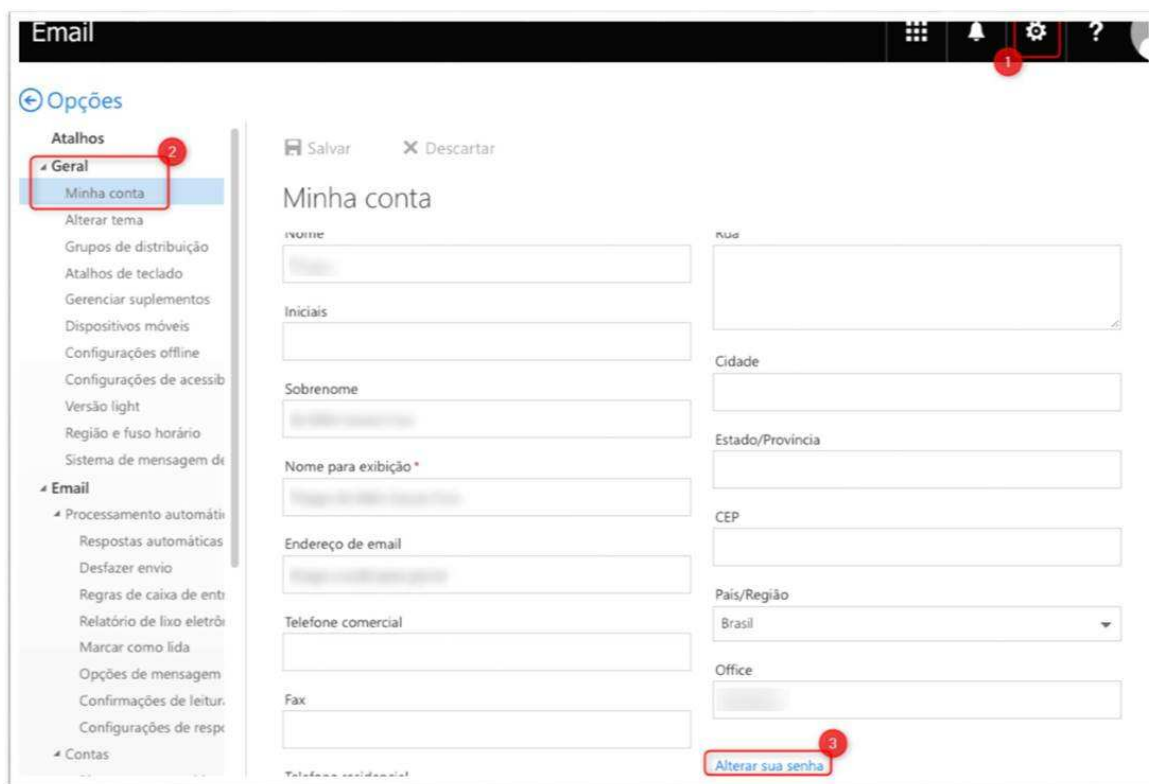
Email

1

Opções

Atalhos
Geral
2
Minha conta
Alterar tema
Grupos de distribuição
Atalhos de teclado
Gerenciar suplementos
Dispositivos móveis
Configurações offline
Configurações de acessib
Versão light
Região e fuso horário
Sistema de mensagem de
Email
Processamento automáti
Respostas automáticas
Desfazer envio
Regras de caixa de entr
Relatório de lixo eletrô
Marcar como lida
Opções de mensagem
Confirmações de leitur
Configurações de respo
Contas

Salvar
Descartar

Minha conta

Nome
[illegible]
Iniciais
Sobrenome
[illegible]
Nome para exibição *
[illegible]
Endereço de email
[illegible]
Telefone comercial
Fax
Telefone residencial

Rua
Cidade
Estado/Provincia
CEP
País/Região
Brasil
Office
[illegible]
3
Alterar sua senha